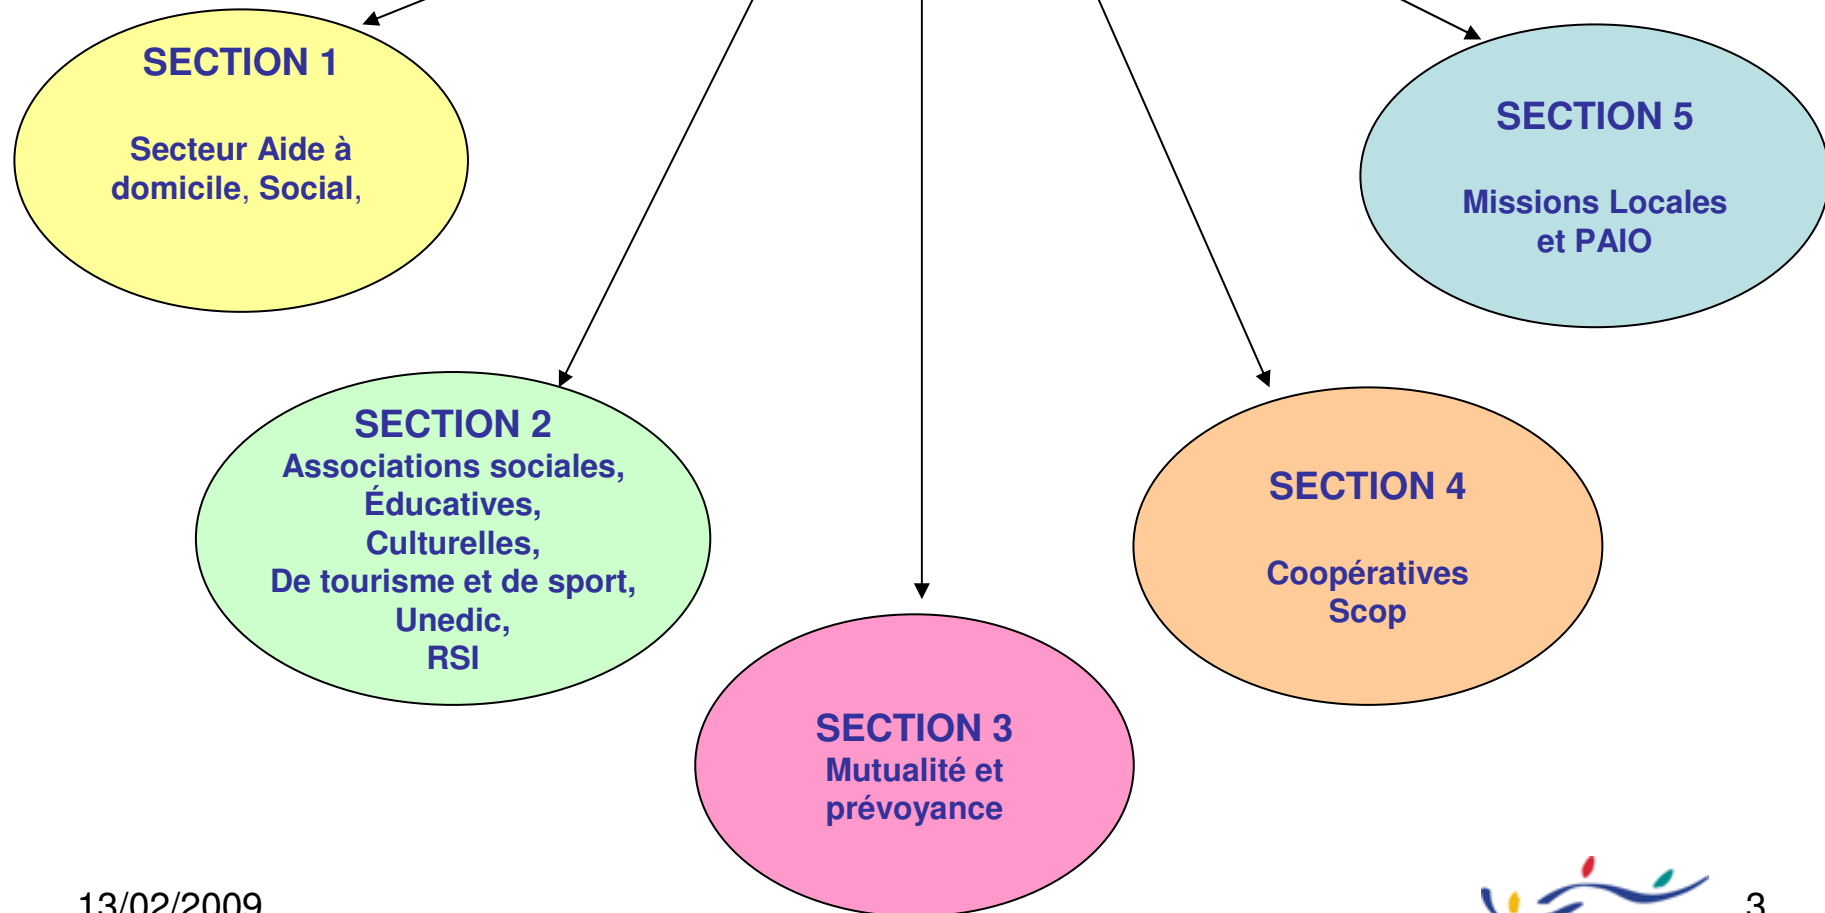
SECTION 1

Secteur Aide à domicile, Social,

SECTION 5

Missions Locales et PAIO

SECTION 2
Associations sociales, Éducatives, Culturelles, De tourisme et de sport, Unedic, RSI

SECTION 4

Coopératives Scop

SECTION 3
Mutualité et prévoyance

13/02/2009

3